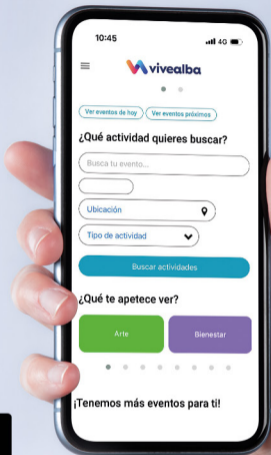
10:45

4G

vivealba

Ver eventos de hoy

Ver eventos próximos

¿Qué actividad quieres buscar?

Busca tu evento...

Ubicación

Tipo de actividad

Buscar actividades

¿Qué te apetece ver?

Arte

Bienestar

¡Tenemos más eventos para ti!